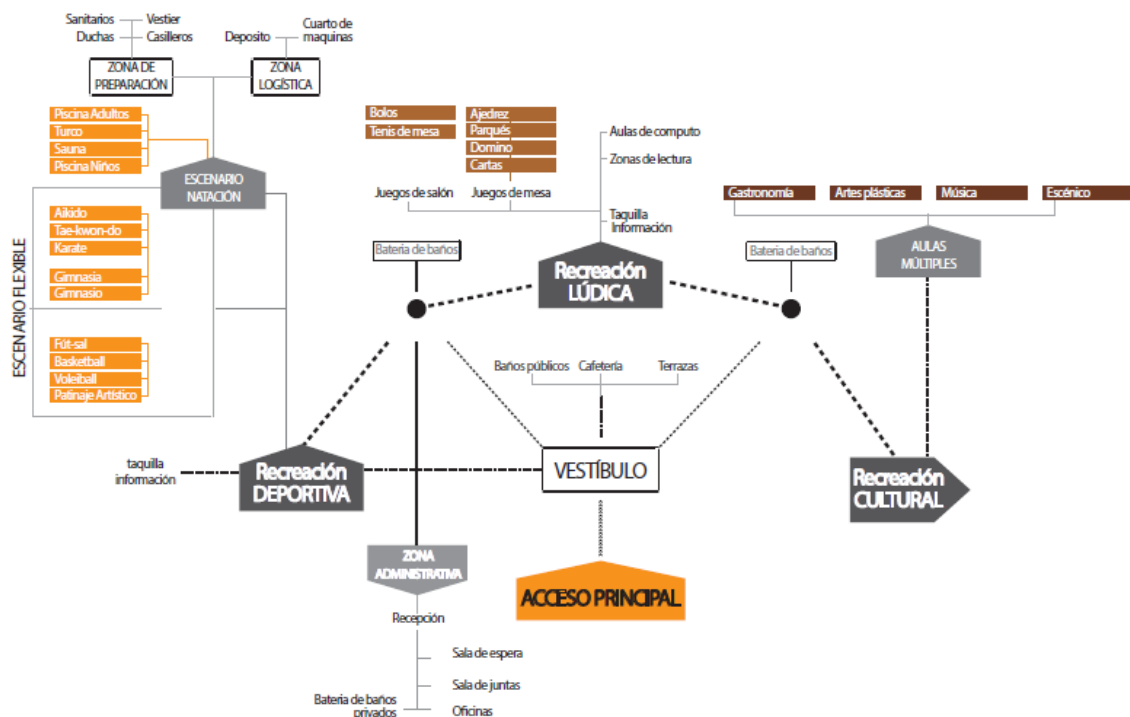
Sanitarios
Vestier
Duchas
Casilleros
Deposito
Cuarto de maquinas
ZONA DE PREPARACIÓN
ZONA LOGÍSTICA

Piscina Adultos
Turco
Sauna
Piscina Niños
ESCENARIO NATACIÓN

Aikido
Tae-kwon-do
Karate
Gimnasia
Gimnasio

Fút-sal
Basketball
Voleiball
Patinaje Artístico

ESCENARIO FLEXIBLE

Bolos
Tenis de mesa
Ajedrez
Parqués
Domino
Cartas
Juegos de salón
Juegos de mesa
Aulas de computo
Zonas de lectura
Taquilla
Información

Bateria de baños
Recreación LÚDICA
Bateria de baños

Gastronomía
Artes plásticas
Música
Escénico
AULAS MÚLTIPLES

Baños públicos
Cafetería
Terrazas

taquilla
información
Recreación DEPORTIVA
VESTÍBULO
Recreación CULTURAL

ZONA ADMINISTRATIVA
ACCESO PRINCIPAL
Recepción
Sala de espera
Sala de juntas
Bateria de baños privados
Oficinas